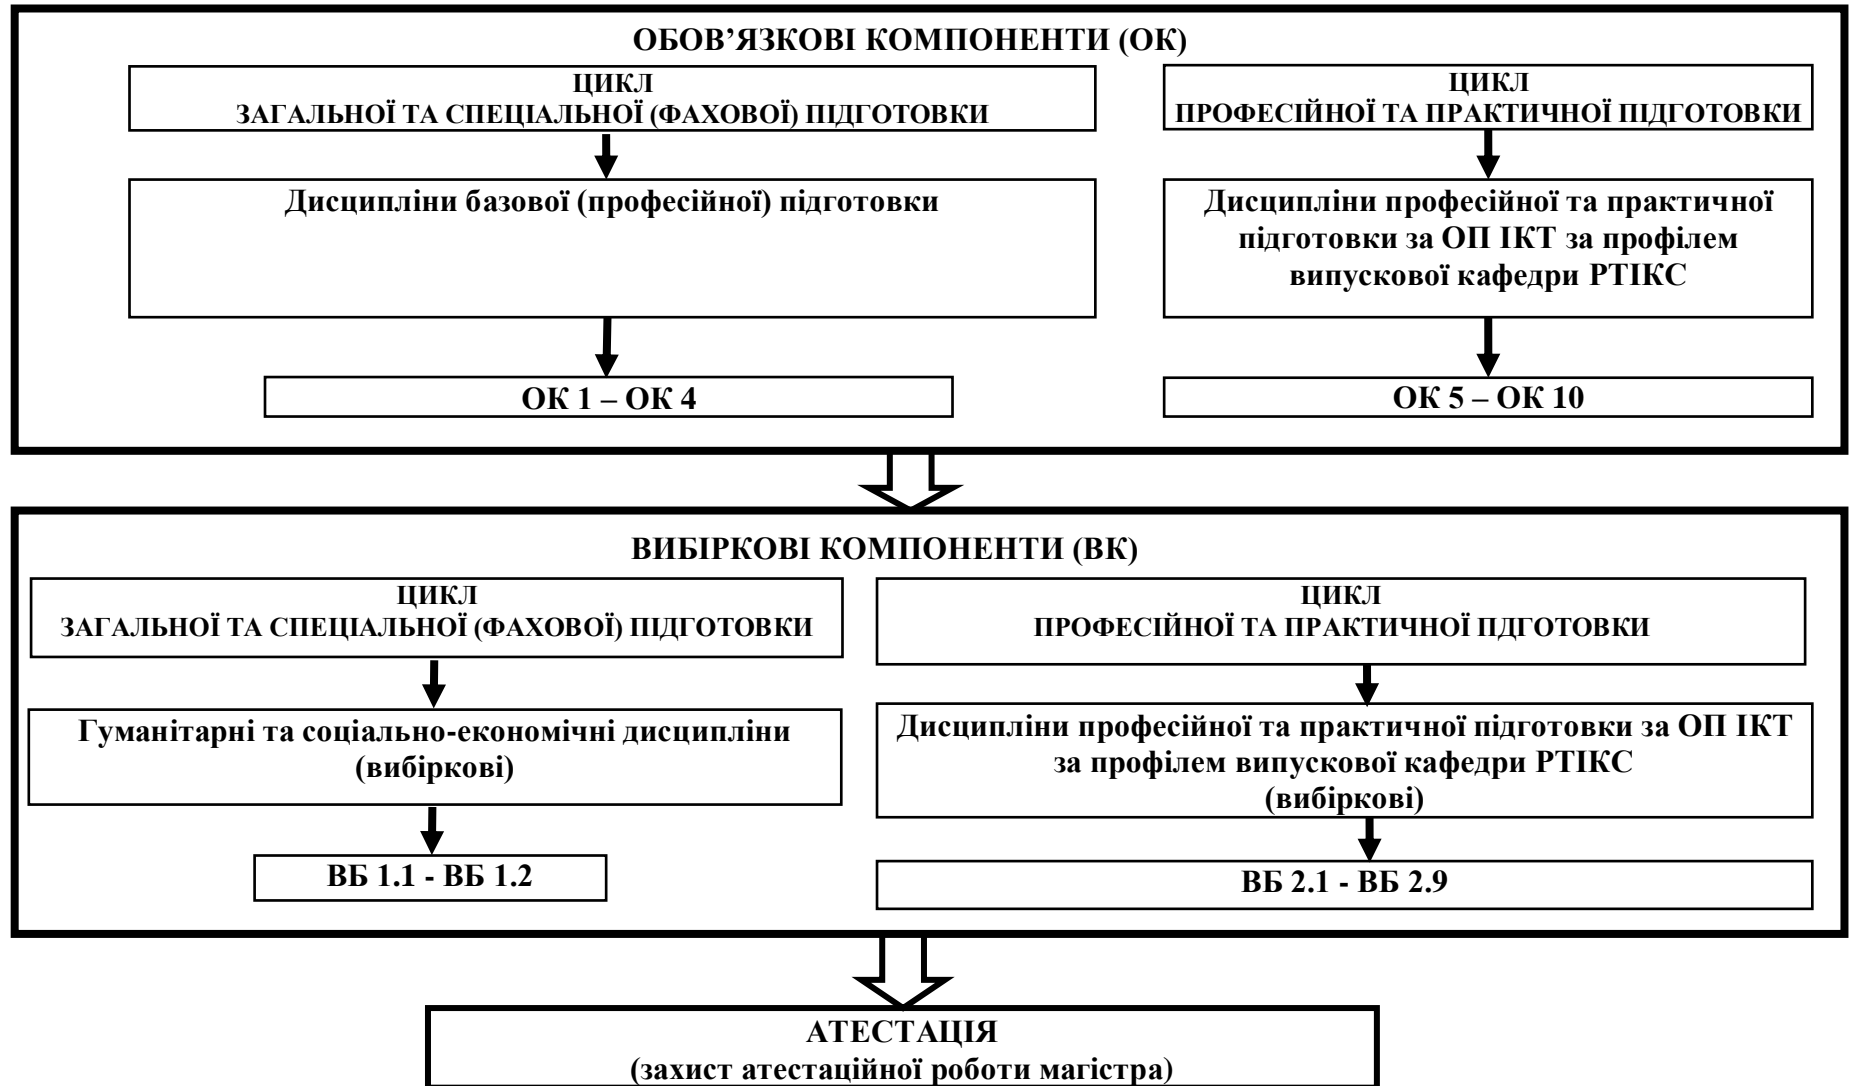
ОБОВ'ЯЗКОВІ КОМПОНЕНТИ (ОК)

ЦИКЛ
ЗАГАЛЬНОЇ ТА СПЕЦІАЛЬНОЇ (ФАХОВОЇ) ПІДГОТОВКИ

Дисципліни базової (професійної) підготовки

ОК 1 – ОК 4

ЦИКЛ
ПРОФЕСІЙНОЇ ТА ПРАКТИЧНОЇ ПІДГОТОВКИ

Дисципліни професійної та практичної підготовки за ОП ІКТ за профілем випускової кафедри РТІКС

ОК 5 – ОК 10

ВИБІРКОВІ КОМПОНЕНТИ (ВК)

ЦИКЛ
ЗАГАЛЬНОЇ ТА СПЕЦІАЛЬНОЇ (ФАХОВОЇ) ПІДГОТОВКИ

Гуманітарні та соціально-економічні дисципліни
(вибіркові)

ВБ 1.1 - ВБ 1.2

ЦИКЛ
ПРОФЕСІЙНОЇ ТА ПРАКТИЧНОЇ ПІДГОТОВКИ

Дисципліни професійної та практичної підготовки за ОП ІКТ за профілем випускової кафедри РТІКС
(вибіркові)

ВБ 2.1 - ВБ 2.9

АТЕСТАЦІЯ
(захист атестаційної роботи магістра)